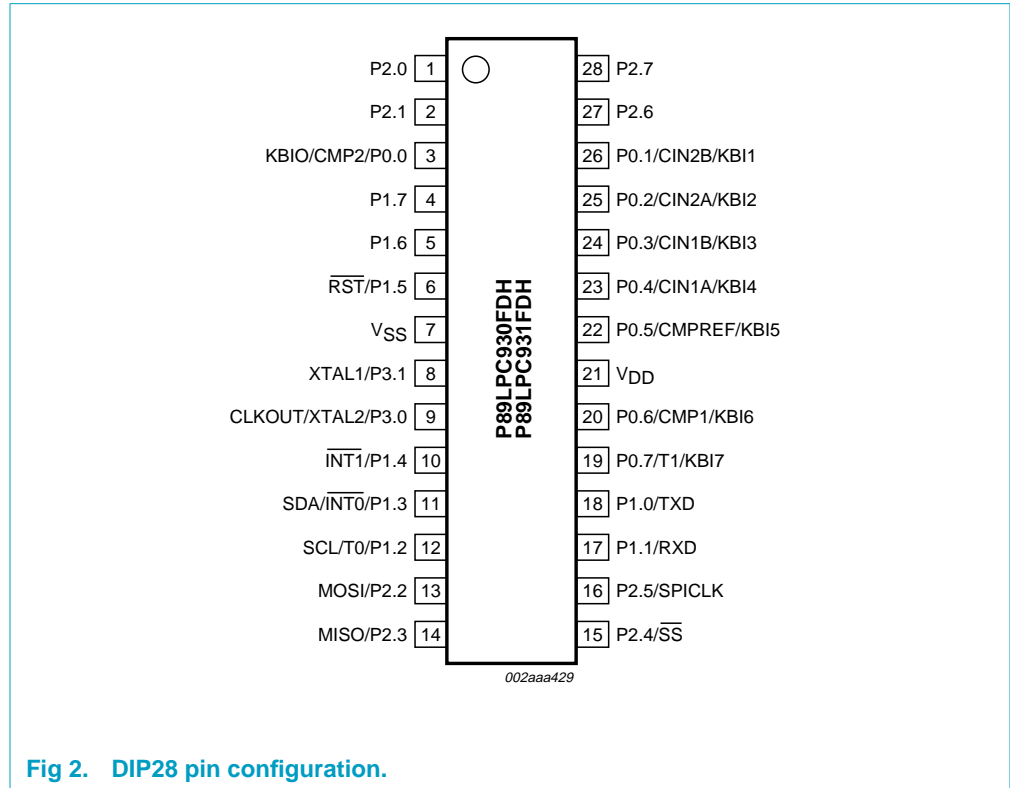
P2.0 1
P2.1 2
KBIO/CMP2/P0.0 3
P1.7 4
P1.6 5
$\overline{RST}$/P1.5 6
$V_{SS}$ 7
XTAL1/P3.1 8
CLKOUT/XTAL2/P3.0 9
$\overline{INT1}$/P1.4 10
SDA/$\overline{INT0}$/P1.3 11
SCL/T0/P1.2 12
MOSI/P2.2 13
MISO/P2.3 14

P89LPC930FDH
P89LPC931FDH

28 P2.7
27 P2.6
26 P0.1/CIN2B/KBI1
25 P0.2/CIN2A/KBI2
24 P0.3/CIN1B/KBI3
23 P0.4/CIN1A/KBI4
22 P0.5/CMPREF/KBI5
21 $V_{DD}$
20 P0.6/CMP1/KBI6
19 P0.7/T1/KBI7
18 P1.0/TXD
17 P1.1/RXD
16 P2.5/SPICLK
15 P2.4/$\overline{SS}$

002aaa429

Fig 2. DIP28 pin configuration.